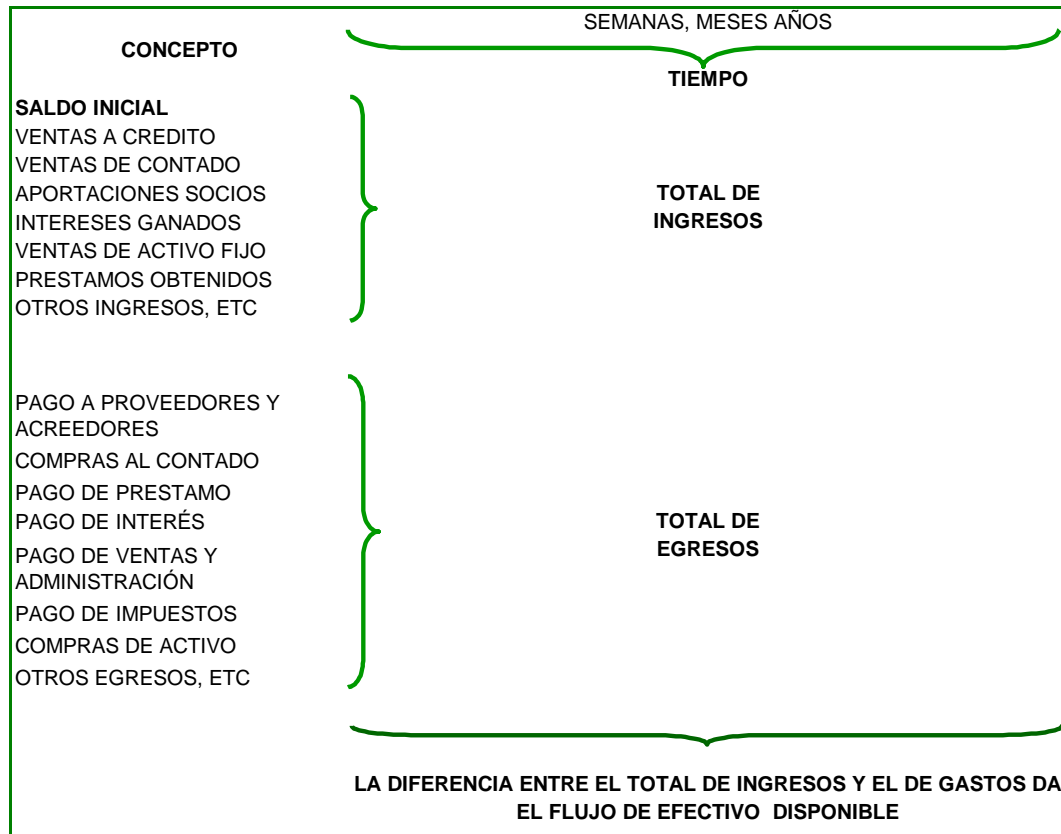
SEMANAS, MESES AÑOS

CONCEPTO

TIEMPO

SALDO INICIAL
VENTAS A CREDITO
VENTAS DE CONTADO
APORTACIONES SOCIOS
INTERESES GANADOS
VENTAS DE ACTIVO FIJO
PRESTAMOS OBTENIDOS
OTROS INGRESOS, ETC

TOTAL DE INGRESOS

PAGO A PROVEEDORES Y ACREEDORES
COMPRAS AL CONTADO
PAGO DE PRESTAMO
PAGO DE INTERÉS
PAGO DE VENTAS Y ADMINISTRACIÓN
PAGO DE IMPUESTOS
COMPRAS DE ACTIVO
OTROS EGRESOS, ETC

TOTAL DE EGRESOS

LA DIFERENCIA ENTRE EL TOTAL DE INGRESOS Y EL DE GASTOS DA EL FLUJO DE EFECTIVO DISPONIBLE